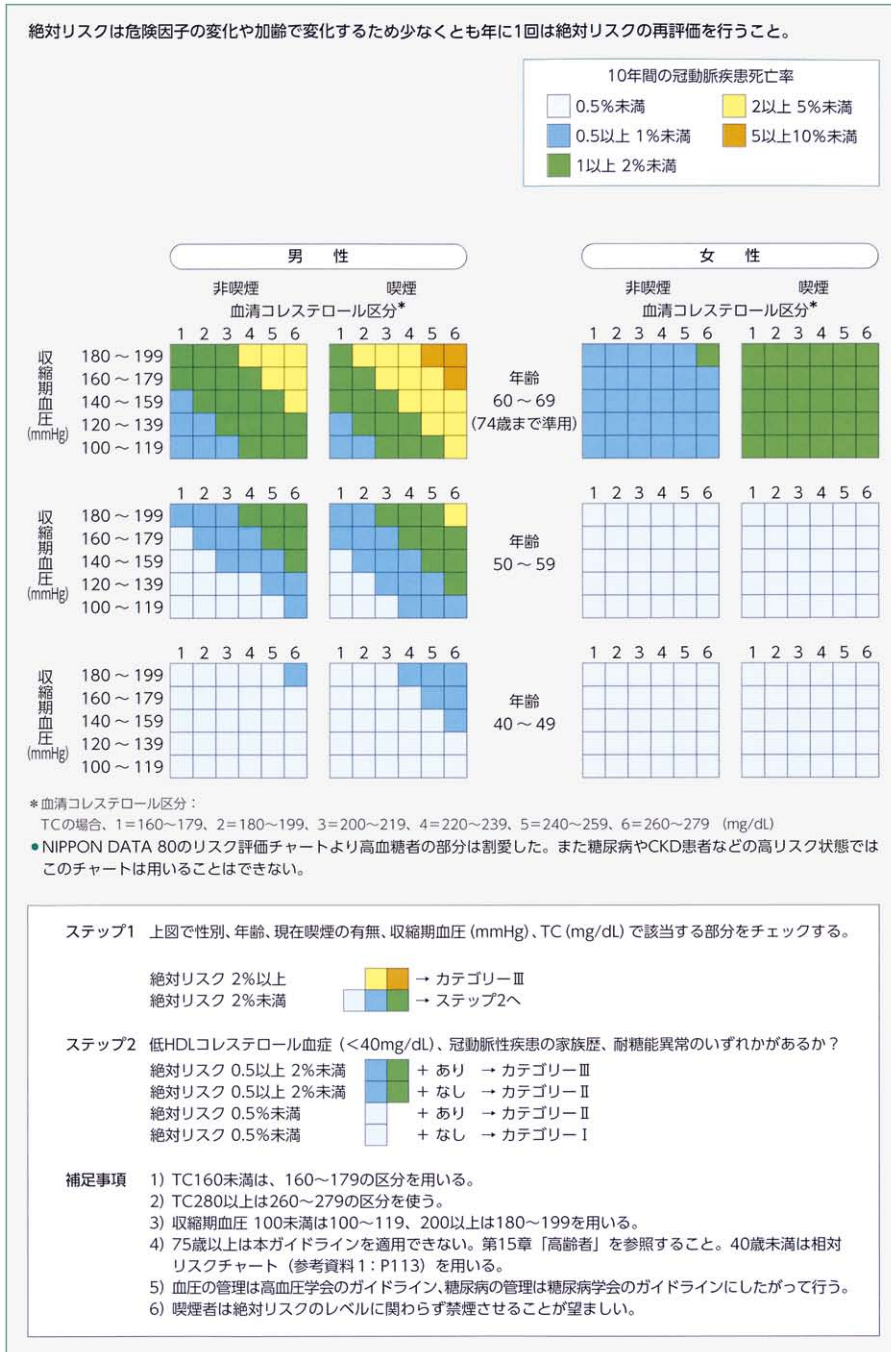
絶対リスクは危険因子の変化や加齢で変化するため少なくとも年に1回は絶対リスクの再評価を行うこと。

10年間の冠動脈疾患死亡率
0.5%未満
2以上 5%未満
0.5以上 1%未満
5以上10%未満
1以上 2%未満

男性

非喫煙
喫煙
血清コレステロール区分*

女性

非喫煙
喫煙
血清コレステロール区分*

1 2 3 4 5 6
1 2 3 4 5 6
1 2 3 4 5 6
1 2 3 4 5 6

収縮期血圧 (mmHg)
180～199
160～179
140～159
120～139
100～119

年齢
60～69
(74歳まで準用)

1 2 3 4 5 6
1 2 3 4 5 6
1 2 3 4 5 6
1 2 3 4 5 6

収縮期血圧 (mmHg)
180～199
160～179
140～159
120～139
100～119

年齢
50～59

1 2 3 4 5 6
1 2 3 4 5 6
1 2 3 4 5 6
1 2 3 4 5 6

収縮期血圧 (mmHg)
180～199
160～179
140～159
120～139
100～119

年齢
40～49

*血清コレステロール区分：
TCの場合、1=160～179、2=180～199、3=200～219、4=220～239、5=240～259、6=260～279 (mg/dL)
●NIPPON DATA 80のリスク評価チャートより高血糖者の部分は割愛した。また糖尿病やCKD患者などの高リスク状態ではこのチャートは用いることはできない。

ステップ1 上図で性別、年齢、現在喫煙の有無、収縮期血圧 (mmHg)、TC (mg/dL) で該当する部分をチェックする。

絶対リスク 2%以上 → カテゴリーⅢ
絶対リスク 2%未満 → ステップ2へ

ステップ2 低HDLコレステロール血症 (<40mg/dL)、冠動脈性疾患の家族歴、耐糖能異常のいずれかがあるか？
絶対リスク 0.5以上 2%未満 + あり → カテゴリーⅢ
絶対リスク 0.5以上 2%未満 + なし → カテゴリーⅡ
絶対リスク 0.5%未満 + あり → カテゴリーⅡ
絶対リスク 0.5%未満 + なし → カテゴリーⅠ

補足事項 1) TC160未満は、160～179の区分を用いる。
2) TC280以上は260～279の区分を使う。
3) 収縮期血圧 100未満は100～119、200以上は180～199を用いる。
4) 75歳以上は本ガイドラインを適用できない。第15章「高齢者」を参照すること。40歳未満は相対リスクチャート（参考資料1：P113）を用いる。
5) 血圧の管理は高血圧学会のガイドライン、糖尿病の管理は糖尿病学会のガイドラインにしたがって行う。
6) 喫煙者は絶対リスクのレベルに関わらず禁煙させることが望ましい。